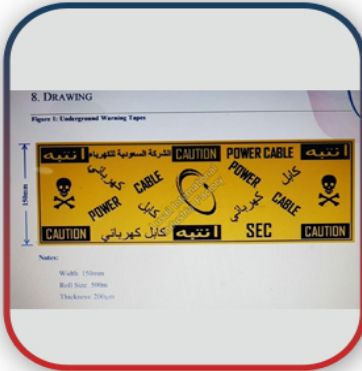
8. DRAWING

Figure 1: Underground Warning Tapes

150mm

انتبه الشركة السعودية للكهرباء CAUTION POWER CABLE انتبه

كهربائي CABLE POWER كابل POWER كهربائي كابل CABLE

CAUTION انتبه كابل كهربائي SEC CAUTION

Notes:

Width: 150mm

Roll Size: 500m

Thickness: 200μm